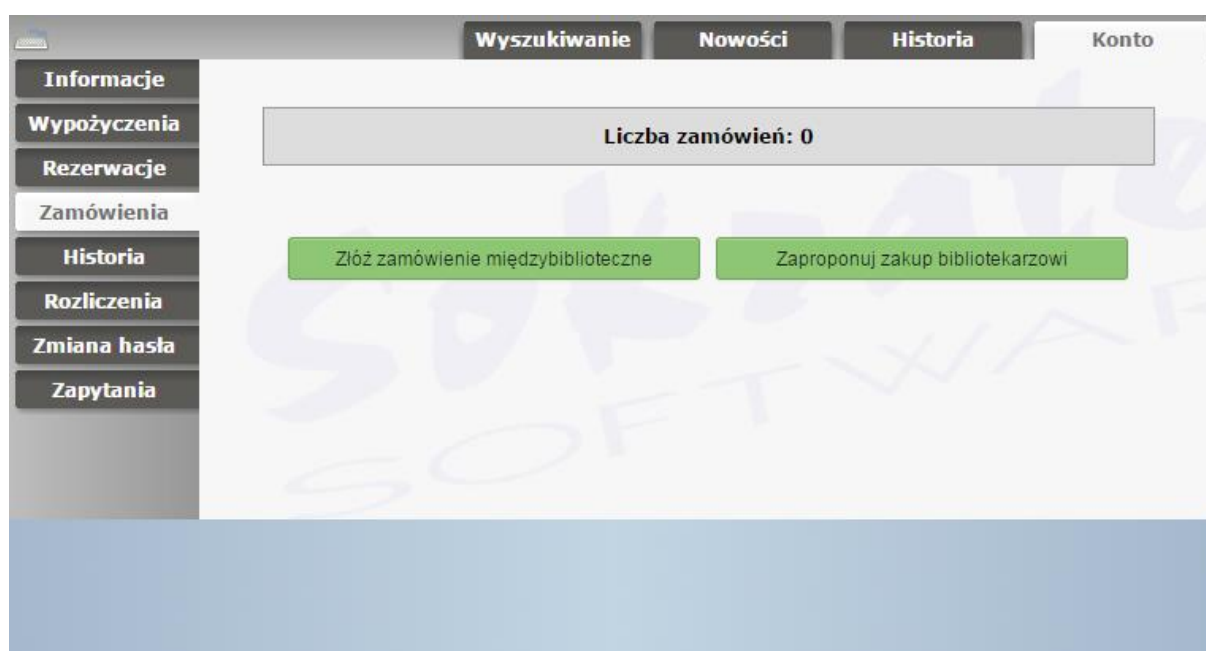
Wyszukiwanie
Nowości
Historia
Konto

Informacje
Wypożyczenia
Rezerwacje
Zamówienia
Historia
Rozliczenia
Zmiana hasła
Zapytania

Liczba zamówień: 0

Złóż zamówienie międzybiblioteczne
Zaproponuj zakup bibliotekarzowi

Sokrates
SOFTWARE